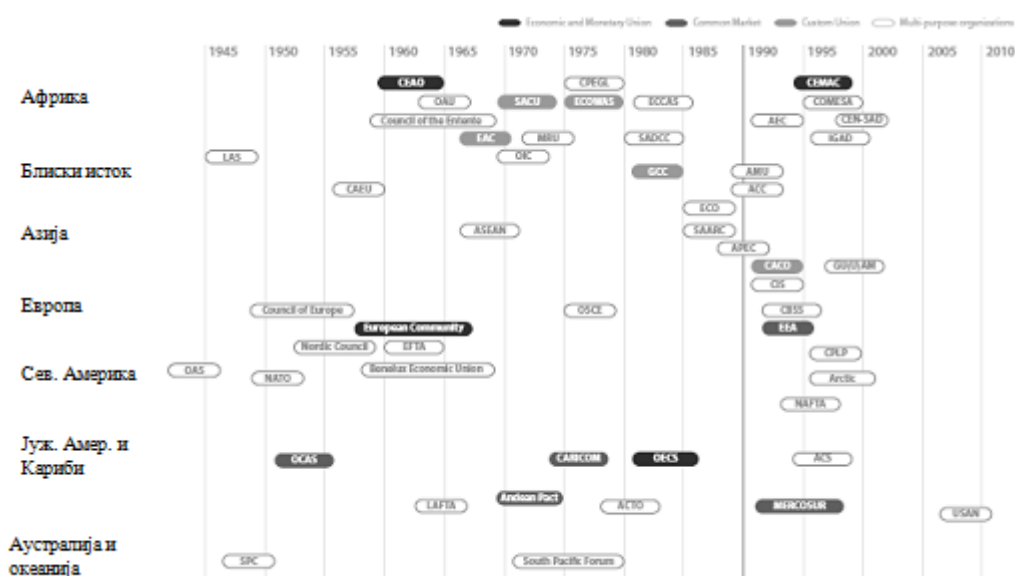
Economic and Monetary Union Common Market Custom Union Multi-purpose organizations

1945 1950 1955 1960 1965 1970 1975 1980 1985 1990 1995 2000 2005 2010

Африка

CEAO CPEGL CEMAC
OAU SACU ECOWAS ECCAS COMESA
Council of the Entente AEC CEN-SAD
EAC MRU SADCC IGAD

Блиски исток

LAS OIC
GCC AMU
CAEU ACC
ECO

Азија

ASEAN SAARC
APEC
CACO GUUAM
CIS

Европа

Council of Europe OSCE CBSS
European Community EEA
Nordic Council EFTA CPLP

Сев. Америка

OAS NATO Benelux Economic Union Arctic
NAFTA

Јуж. Амер. и Кариби

OCAS CARICOM OECS ACS
Andean Pact
LAFTA ACTO MERCOSUR USAN

Аустралија и океанија

SPC South Pacific Forum